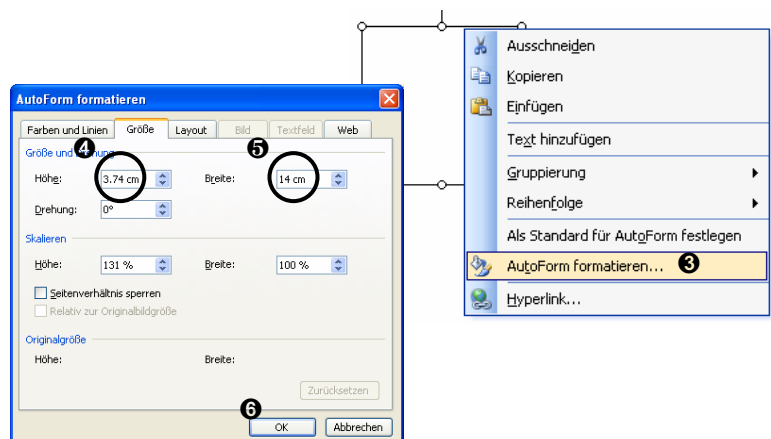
AutoForm formatieren

Farben und Linien | Größe | Layout | Bild | Textfeld | Web

Größe und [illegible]hung ❹

Höhe: 3.74 cm

❺ Breite: 14 cm

Drehung: 0°

Skalieren

Höhe: 131 %

Breite: 100 %

Seitenverhältnis sperren

Relativ zur Originalbildgröße

Originalgröße

Höhe:

Breite:

Zurücksetzen

❻

OK

Abbrechen

Ausschneiden

Kopieren

Einfügen

Text hinzufügen

Gruppierung

Reihenfolge

Als Standard für AutoForm festlegen

AutoForm formatieren... ❸

Hyperlink...